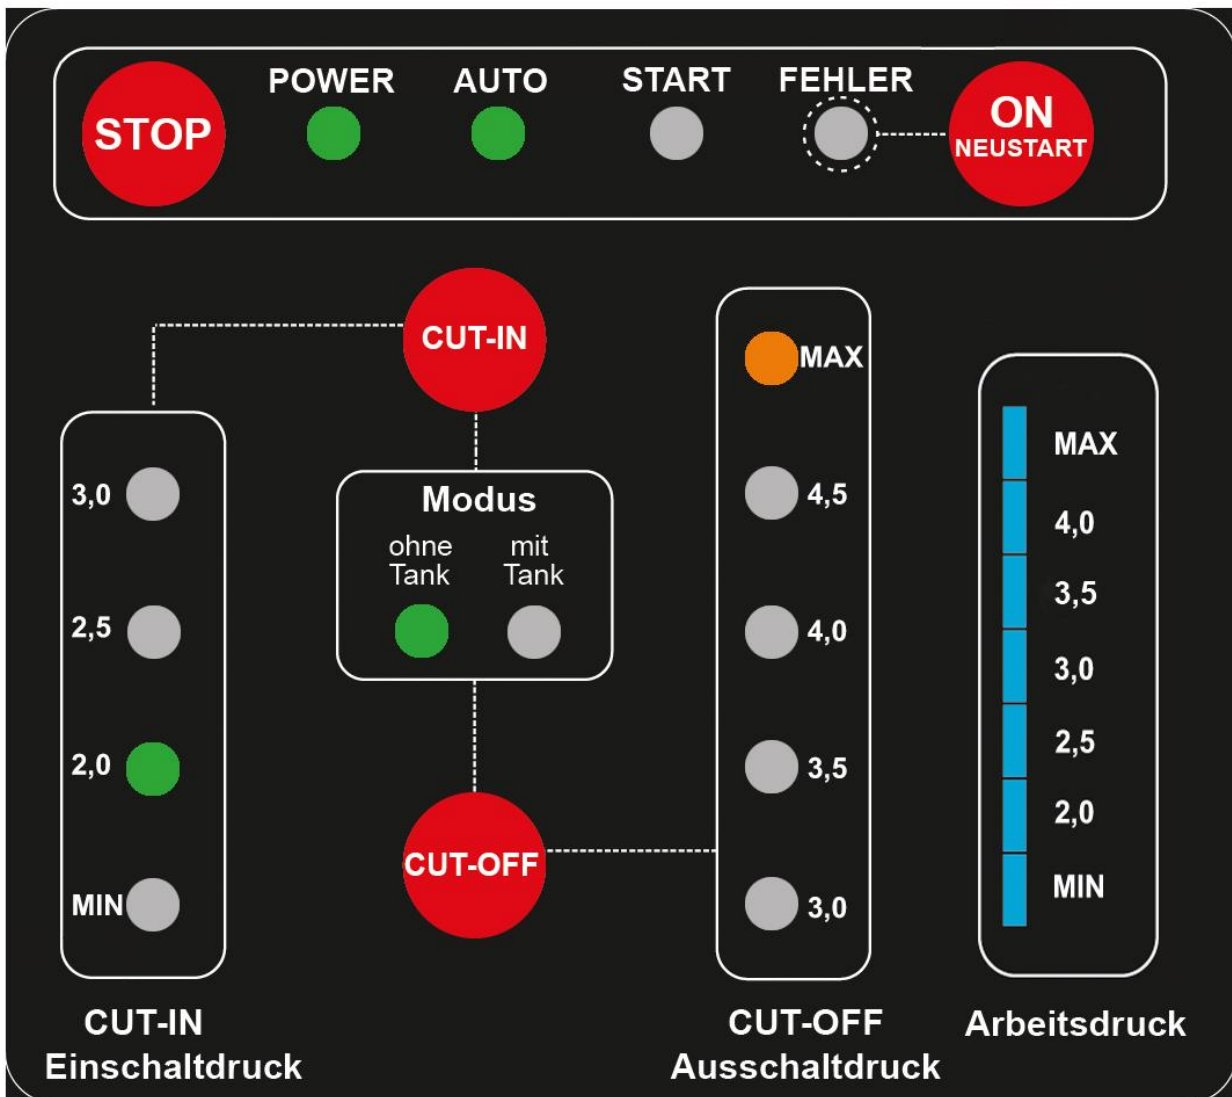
STOP
POWER
AUTO
START
FEHLER
ON
NEUSTART

CUT-IN

3,0
2,5
2,0
MIN

Modus
ohne Tank
mit Tank

CUT-OFF

MAX
4,5
4,0
3,5
3,0

MAX
4,0
3,5
3,0
2,5
2,0
MIN

CUT-IN
Einschaltdruck

CUT-OFF
Ausschaltdruck

Arbeitsdruck